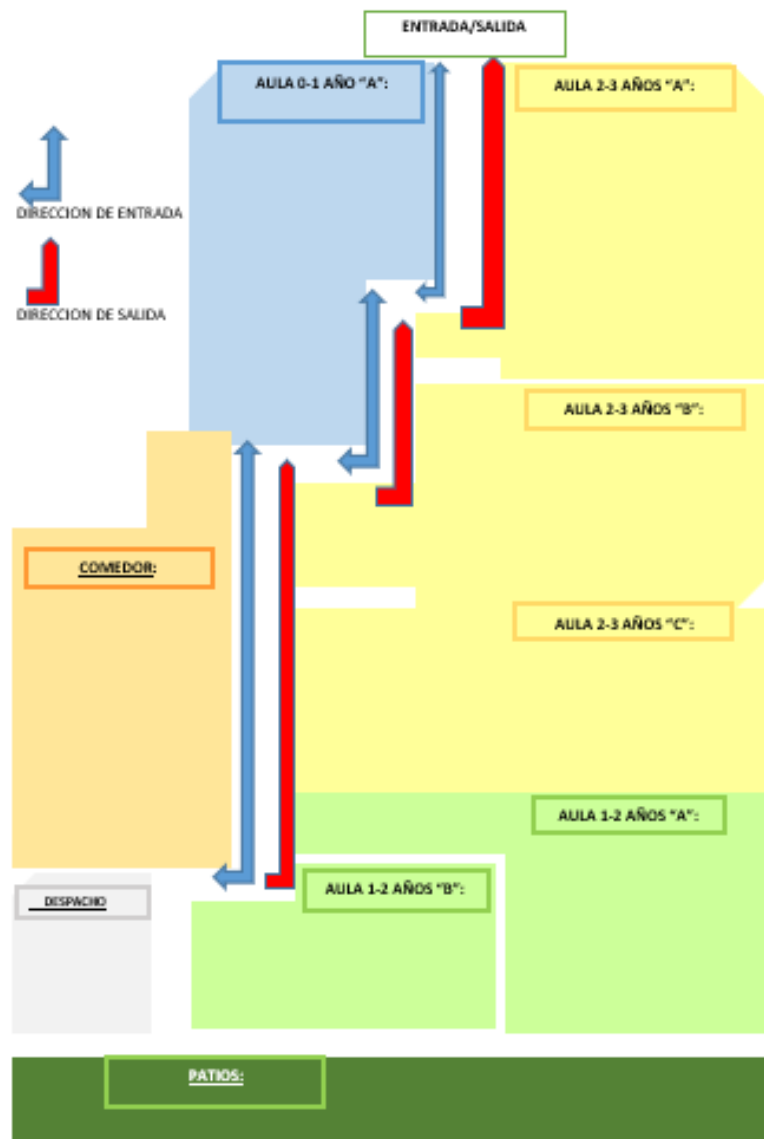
ENTRADA/SALIDA

AULA 0-1 AÑO "A":

AULA 2-3 AÑOS "A":

DIRECCION DE ENTRADA

DIRECCION DE SALIDA

AULA 2-3 AÑOS "B":

COMEDOR:

AULA 2-3 AÑOS "C":

AULA 1-2 AÑOS "A":

DESPACHO

AULA 1-2 AÑOS "B":

PATIOS: